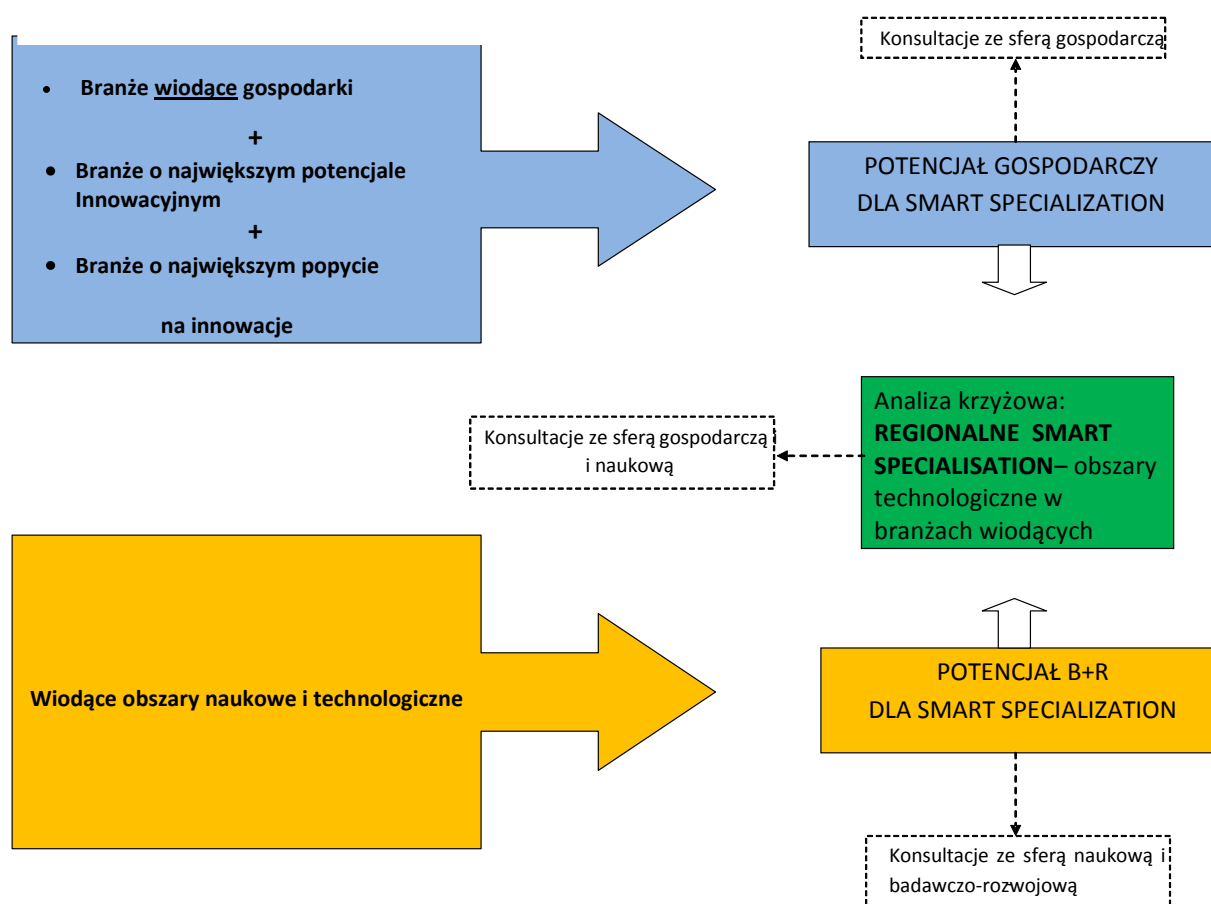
Konsultacje ze sferą gospodarczą

• Branże wiodące gospodarki

+

• Branże o największym potencjale Innowacyjnym

+

• Branże o największym popycie

na innowacje

POTENCJAŁ GOSPODARCZY DLA SMART SPECIALIZATION

Konsultacje ze sferą gospodarczą i naukową

Analiza krzyżowa: **REGIONALNE SMART SPECIALISATION**– obszary technologiczne w branżach wiodących

Wiodące obszary naukowe i technologiczne

POTENCJAŁ B+R DLA SMART SPECIALIZATION

Konsultacje ze sferą naukową i badawczo-rozwojową